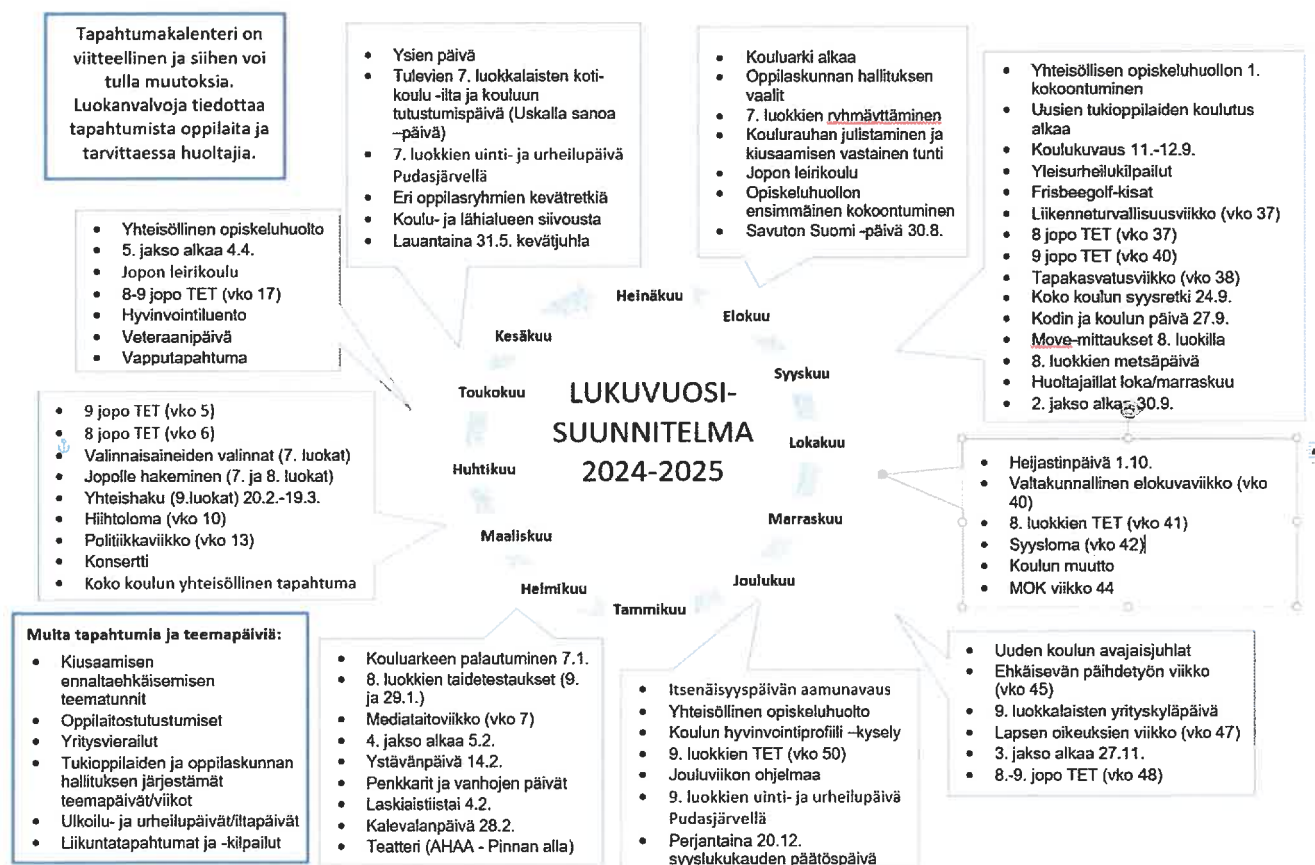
Tapahtumakalenteri on viitteellinen ja siihen voi tulla muutoksia. Luokanvalvoja tiedottaa tapahtumista oppilaita ja tarvittaessa huoltajia.

- Ysien päivä
- Tulevien 7. luokkalaisten kotikoulu -ilta ja kouluun tutustumispäivä (Uskalla sanoa –päivä)
- 7. luokkien uinti- ja urheilupäivä Pudasjärvellä
- Eri oppilasryhmien kevätretkiä
- Koulu- ja lähialueen siivousta
- Lauantaina 31.5. kevätjuhla

- Kouluarki alkaa
- Oppilaskunnan hallituksen vaalit
- 7. luokkien ryhmäyttäminen
- Koulurauhan julistaminen ja kiusaamisen vastainen tunti
- Jopon leirikoulu
- Opiskeluhuollon ensimmäinen kokoontuminen
- Savuton Suomi -päivä 30.8.

- Yhteisöllisen opiskeluhuollon 1. kokoontuminen
- Uusien tukioppilaiden koulutus alkaa
- Koulukuvaus 11.-12.9.
- Yleisurheilukilpailut
- Frisbeegolf-kisat
- Liikenneturvallisuusviikko (vko 37)
- 8 jopo TET (vko 37)
- 9 jopo TET (vko 40)
- Tapakasvatusviikko (vko 38)
- Koko koulun syysretki 24.9.
- Kodin ja koulun päivä 27.9.
- Move-mittaukset 8. luokilla
- 8. luokkien metsäpäivä
- Huoltajaillat loka/marraskuu
- 2. jakso alkaa 30.9.

- Yhteisöllinen opiskeluhuolto
- 5. jakso alkaa 4.4.
- Jopon leirikoulu
- 8-9 jopo TET (vko 17)
- Hyvinvointiluento
- Veteraanipäivä
- Vapputapahtuma

Heinäkuu
Elokuu
Kesäkuu
Syyskuu
Toukokuu
LUKUVUOSI-SUUNNITELMA 2024-2025
Lokakuu
Huhtikuu
Marraskuu
Maaliskuu
Joulukuu
Helmikuu
Tammikuu

- 9 jopo TET (vko 5)
- 8 jopo TET (vko 6)
- Valinnaisaineiden valinnat (7. luokat)
- Jopolle hakeminen (7. ja 8. luokat)
- Yhteishaku (9.luokat) 20.2.-19.3.
- Hiihtoloma (vko 10)
- Politiikkaviikko (vko 13)
- Konsertti
- Koko koulun yhteisöllinen tapahtuma

- Heijastinpäivä 1.10.
- Valtakunnallinen elokuvaviikko (vko 40)
- 8. luokkien TET (vko 41)
- Syysloma (vko 42)
- Koulun muutto
- MOK viikko 44

Muita tapahtumia ja teemapäiviä:
- Kiusaamisen ennaltaehkäisemisen teematunnit
- Oppilaitostutustumiset
- Yritysvierailut
- Tukioppilaiden ja oppilaskunnan hallituksen järjestämät teemapäivät/viikot
- Ulkoilu- ja urheilupäivät/iltapäivät
- Liikuntatapahtumat ja -kilpailut

- Kouluarkeen palautuminen 7.1.
- 8. luokkien taidetestaukset (9. ja 29.1.)
- Mediataitoviikko (vko 7)
- 4. jakso alkaa 5.2.
- Ystävänpäivä 14.2.
- Penkkarit ja vanhojen päivät
- Laskiaistiistai 4.2.
- Kalevalanpäivä 28.2.
- Teatteri (AHAA - Pinnan alla)

- Itsenäisyyspäivän aamunavaus
- Yhteisöllinen opiskeluhuolto
- Koulun hyvinvointiprofiili –kysely
- 9. luokkien TET (vko 50)
- Jouluviikon ohjelmaa
- 9. luokkien uinti- ja urheilupäivä Pudasjärvellä
- Perjantaina 20.12. syyslukukauden päätöspäivä

- Uuden koulun avajaisjuhlat
- Ehkäisevän päihdetyön viikko (vko 45)
- 9. luokkalaisten yrityskyläpäivä
- Lapsen oikeuksien viikko (vko 47)
- 3. jakso alkaa 27.11.
- 8.-9. jopo TET (vko 48)